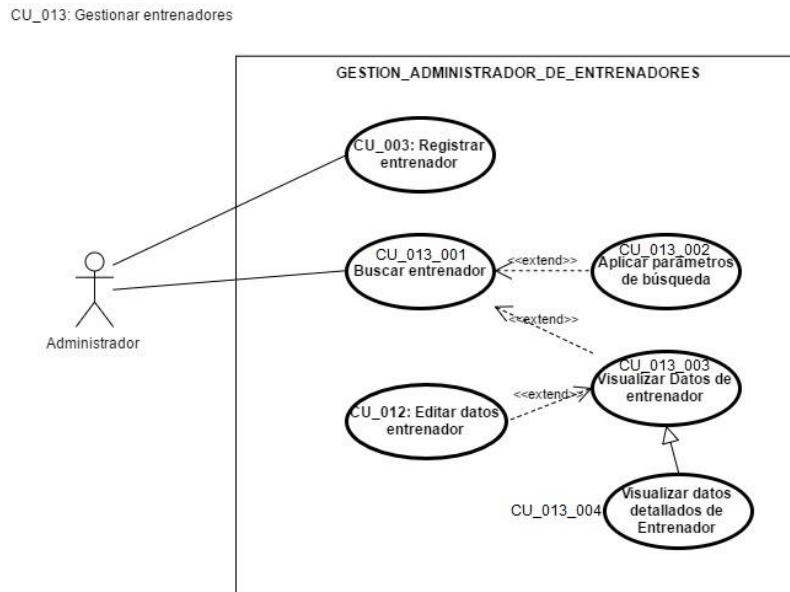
CU_013: Gestionar entrenadores

GESTION_ADMINISTRADOR_DE_ENTRENADORES

CU_003: Registrar entrenador

CU_013_001 Buscar entrenador

<<extend>>

CU_013_002 Aplicar parametros de búsqueda

<<extend>>

CU_013_003 Visualizar Datos de entrenador

<<extend>>

CU_012: Editar datos entrenador

Administrador

CU_013_004

Visualizar datos detallados de Entrenador